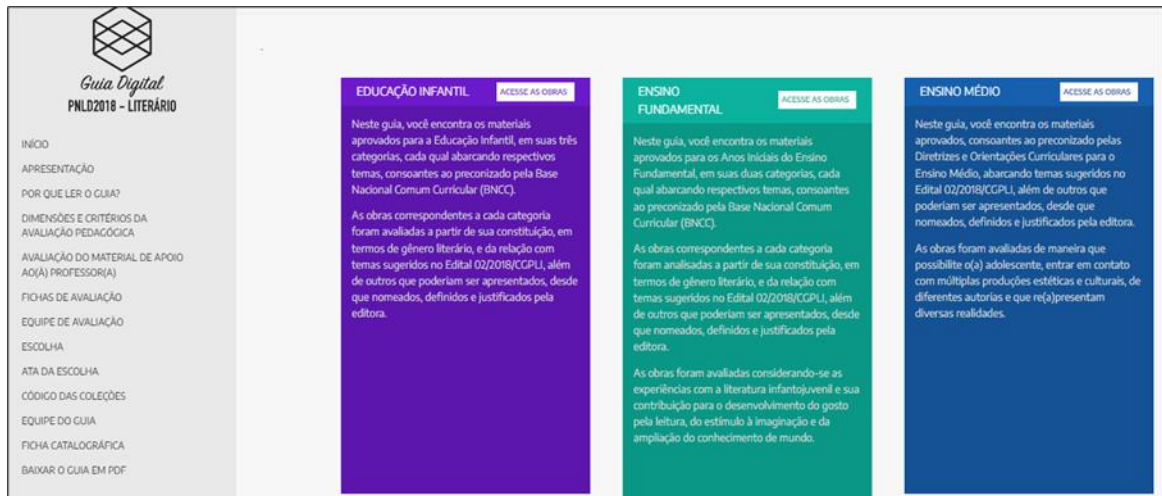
Guia Digital
PNLD2018 – LITERÁRIO

INÍCIO
APRESENTAÇÃO
POR QUE LER O GUIA?
DIMENSÕES E CRITÉRIOS DA AVALIAÇÃO PEDAGÓGICA
AVALIAÇÃO DO MATERIAL DE APOIO AO(À) PROFESSOR(A)
FICHAS DE AVALIAÇÃO
EQUIPE DE AVALIAÇÃO
ESCOLHA
ATA DA ESCOLHA
CÓDIGO DAS COLEÇÕES
EQUIPE DO GUIA
FICHA CATALOGRÁFICA
BAIXAR O GUIA EM PDF

EDUCAÇÃO INFANTIL
ACESSE AS OBRAS

Neste guia, você encontra os materiais aprovados para a Educação Infantil, em suas três categorias, cada qual abarcando respectivos temas, consoantes ao preconizado pela Base Nacional Comum Curricular (BNCC).

As obras correspondentes a cada categoria foram avaliadas a partir de sua constituição, em termos de gênero literário, e da relação com temas sugeridos no Edital 02/2018/CGPLI, além de outros que poderiam ser apresentados, desde que nomeados, definidos e justificados pela editora.

ENSINO FUNDAMENTAL
ACESSE AS OBRAS

Neste guia, você encontra os materiais aprovados para os Anos iniciais do Ensino Fundamental, em suas duas categorias, cada qual abarcando respectivos temas, consoantes ao preconizado pela Base Nacional Comum Curricular (BNCC).

As obras correspondentes a cada categoria foram analisadas a partir de sua constituição, em termos de gênero literário, e da relação com temas sugeridos no Edital 02/2018/CGPLI, além de outros que poderiam ser apresentados, desde que nomeados, definidos e justificados pela editora.

As obras foram avaliadas considerando-se as experiências com a literatura infantojuvenil e sua contribuição para o desenvolvimento do gosto pela leitura, do estímulo à imaginação e da ampliação do conhecimento de mundo.

ENSINO MÉDIO
ACESSE AS OBRAS

Neste guia, você encontra os materiais aprovados, consoantes ao preconizado pelas Diretrizes e Orientações Curriculares para o Ensino Médio, abarcando temas sugeridos no Edital 02/2018/CGPLI, além de outros que poderiam ser apresentados, desde que nomeados, definidos e justificados pela editora.

As obras foram avaliadas de maneira que possibilite o(a) adolescente, entrar em contato com múltiplas produções estéticas e culturais, de diferentes autorias e que re(a)presentam diversas realidades.